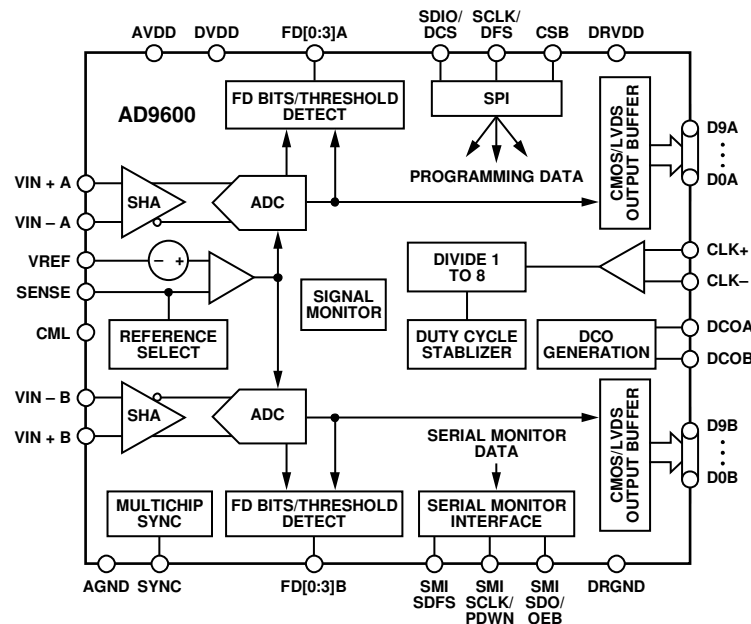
AVDD DVDD FD[0:3]A SDIO/ DCS SCLK/ DFS CSB DRVDD

AD9600

FD BITS/THRESHOLD DETECT

SPI

PROGRAMMING DATA

CMOS/LVDS OUTPUT BUFFER

D9A
⋮
D0A

VIN + A
VIN – A

SHA

ADC

VREF
SENSE
CML

– +

REFERENCE SELECT

SIGNAL MONITOR

DIVIDE 1 TO 8

CLK+
CLK–

DUTY CYCLE STABLIZER

DCO GENERATION

DCOA
DCOB

VIN – B
VIN + B

SHA

ADC

SERIAL MONITOR DATA

CMOS/LVDS OUTPUT BUFFER

D9B
⋮
D0B

MULTICHIP SYNC

FD BITS/THRESHOLD DETECT

SERIAL MONITOR INTERFACE

AGND SYNC FD[0:3]B SMI SDFS SMI SCLK/ PDWN SMI SDO/ OEB DRGND